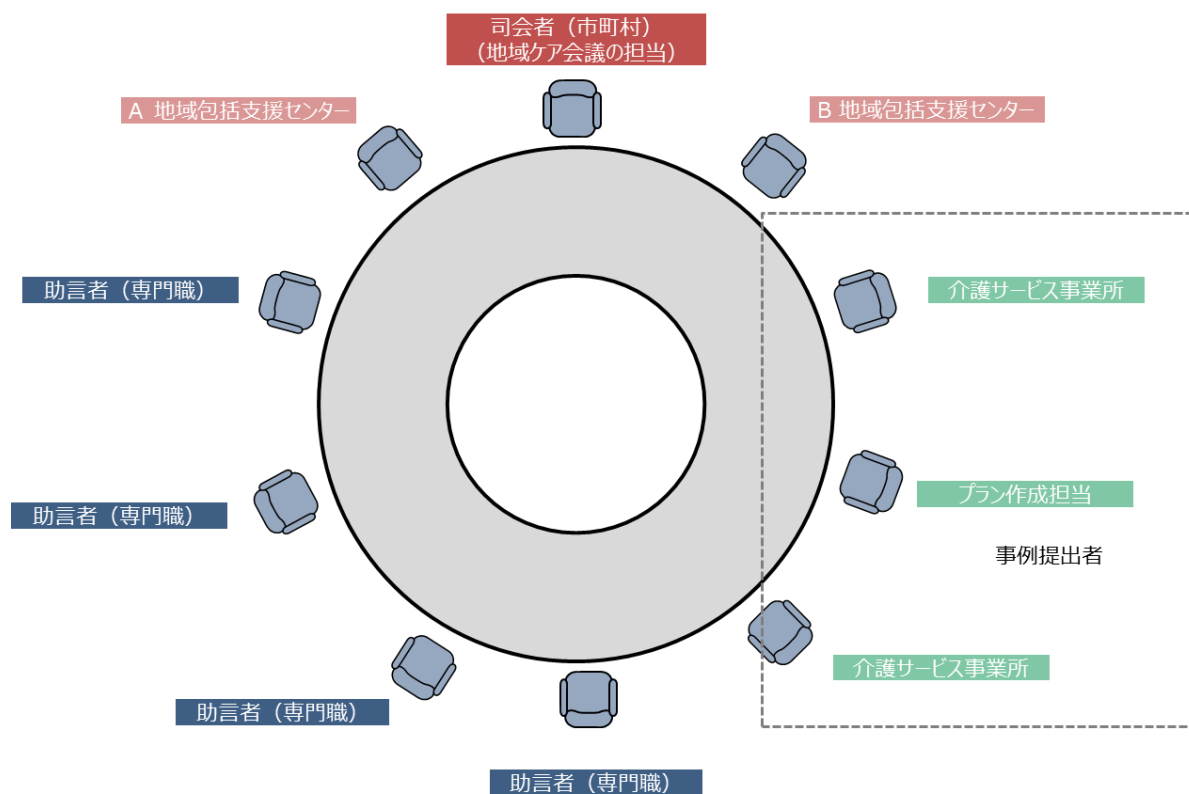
司会者（市町村）
（地域ケア会議の担当）

A 地域包括支援センター

B 地域包括支援センター

助言者（専門職）

介護サービス事業所

助言者（専門職）

プラン作成担当

事例提出者

介護サービス事業所

助言者（専門職）

助言者（専門職）